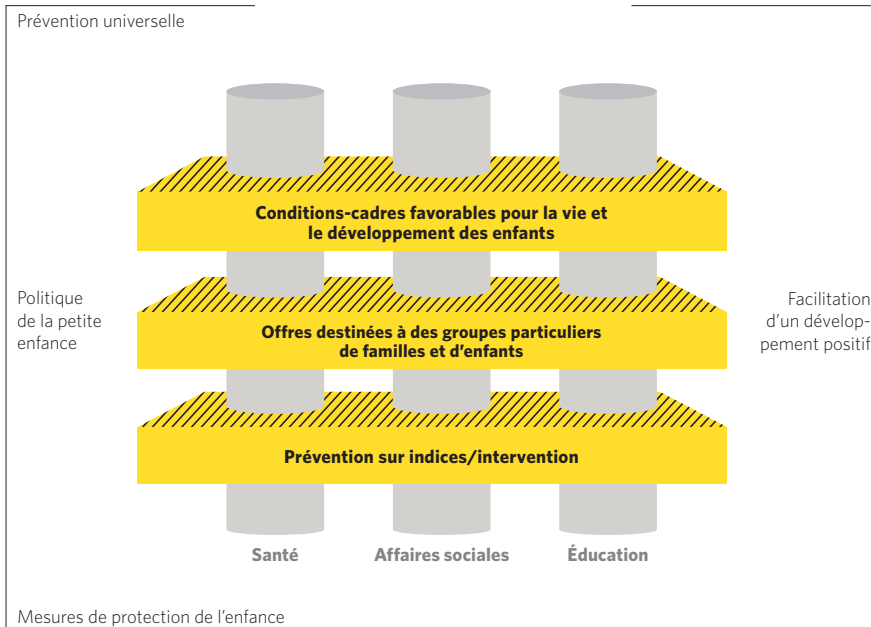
Prévention universelle

Conditions-cadres favorables pour la vie et le développement des enfants

Politique de la petite enfance

Offres destinées à des groupes particuliers de familles et d'enfants

Facilitation d'un développement positif

Prévention sur indices/intervention

Santé

Affaires sociales

Éducation

Mesures de protection de l'enfance